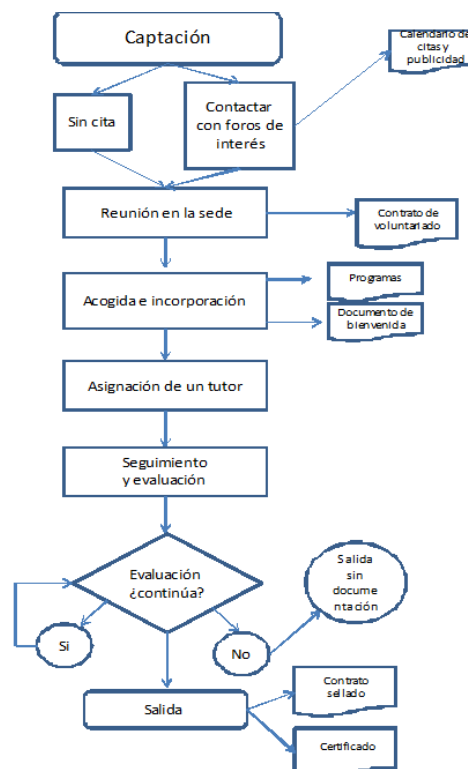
Captación

Calendario de citas y publicidad

Sin cita

Contactar con foros de interés

Reunión en la sede

Contrato de voluntariado

Acogida e incorporación

Programas

Documento de bienvenida

Asignación de un tutor

Seguimiento y evaluación

Evaluación ¿continúa?

Si

No

Salida sin documentación

Salida

Contrato sellado

Certificado